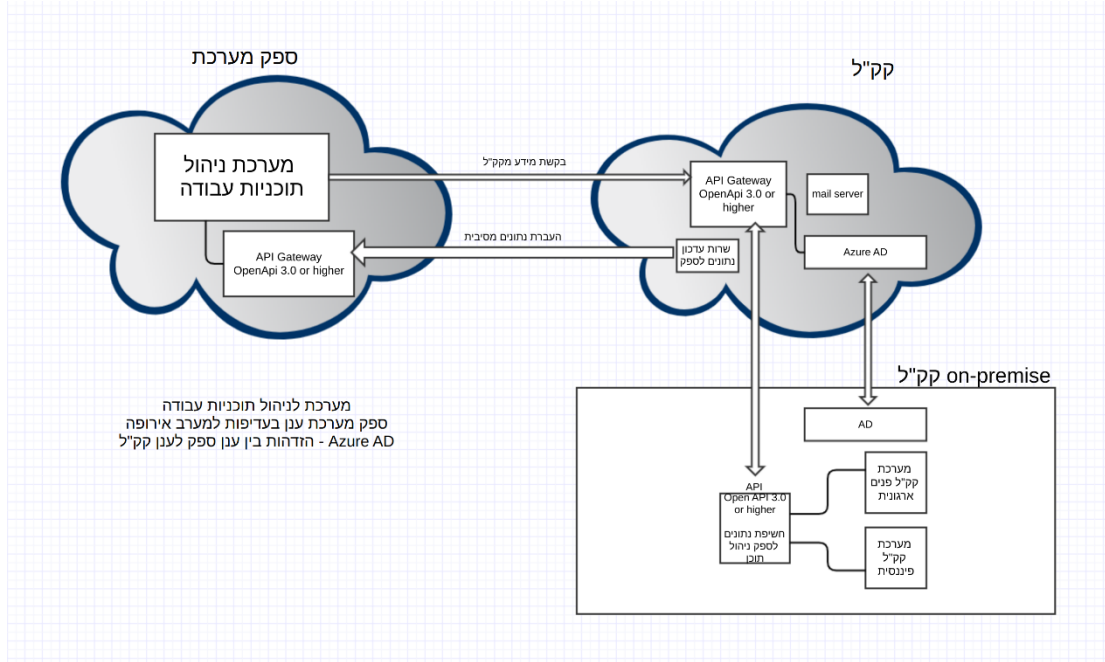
ספק מערכת

מערכת ניהול תוכניות עבודה

API Gateway OpenApi 3.0 or higher

בקשת מידע מקק"ל

העברת נתונים מסיבית

קק"ל

API Gateway OpenApi 3.0 or higher

mail server

שרות עדכון נתונים לספק

Azure AD

on-premise קק"ל

AD

API Open API 3.0 or higher

חשיפת נתונים לספק ניהול תוכן

מערכת קק"ל פנים ארגונית

מערכת קק"ל פיננסית

מערכת לניהול תוכניות עבודה
ספק מערכת ענן בעדיפות למערב אירופה
Azure AD - הזדהות בין ענן ספק לענן קק"ל